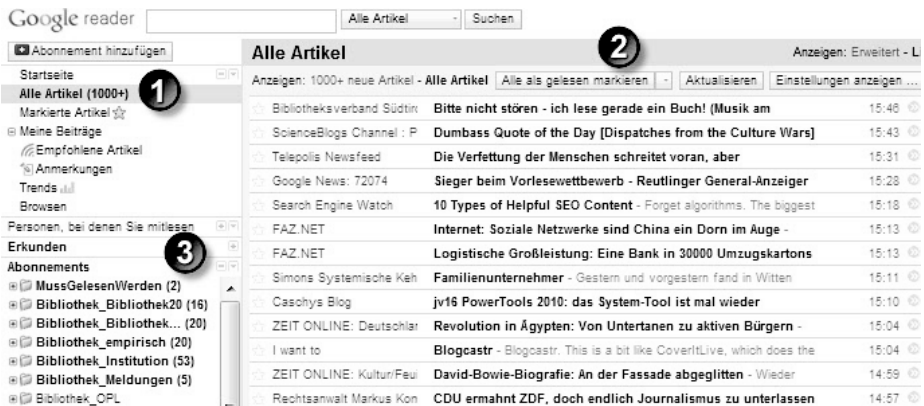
Google reader

Alle Artikel

Suchen

Abonnement hinzufügen

Alle Artikel

Anzeigen: Erweitert - L

Startseite

Alle Artikel (1000+)

Markierte Artikel

Meine Beiträge

Empfohlene Artikel

Anmerkungen

Trends

Browsen

Personen, bei denen Sie mitlesen

Erkunden

Abonnements

MussGelesenWerden (2)

Bibliothek_Bibliothek20 (16)

Bibliothek_Bibliothek... (20)

Bibliothek_empirisch (20)

Bibliothek_Institution (53)

Bibliothek_Meldungen (5)

Bibliothek_OPL

1

2

3

Anzeigen: 1000+ neue Artikel - Alle Artikel

Alle als gelesen markieren

Aktualisieren

Einstellungen anzeigen ...

| | | |
|---|---|---|
| Bibliotheksverband Südtir | Bitte nicht stören - ich lese gerade ein Buch! (Musik am | 15:46 |
| ScienceBlogs Channel : P | Dumbass Quote of the Day [Dispatches from the Culture Wars] | 15:43 |
| Telepolis Newsfeed | Die Verfettung der Menschen schreitet voran, aber | 15:31 |
| Google News: 72074 | Sieger beim Vorlesewettbewerb - Reutlinger General-Anzeiger | 15:28 |
| Search Engine Watch | 10 Types of Helpful SEO Content - Forget algorithms. The biggest | 15:18 |
| FAZ.NET | Internet: Soziale Netzwerke sind China ein Dorn im Auge - | 15:13 |
| FAZ.NET | Logistische Großleistung: Eine Bank in 30000 Umzugskartons | 15:13 |
| Simons Systemische Keh | Familienunternehmer - Gestern und vorgestern fand in Witten | 15:11 |
| Caschys Blog | jv16 PowerTools 2010: das System-Tool ist mal wieder | 15:10 |
| ZEIT ONLINE: Deutschlar | Revolution in Ägypten: Von Untertanen zu aktiven Bürgern - | 15:04 |
| I want to | Blogcastr - Blogcastr. This is a bit like CoveritLive, which does the | 15:04 |
| ZEIT ONLINE: Kultur/Feui | David-Bowie-Biografie: An der Fassade abgeglitten - Wieder | 14:59 |
| Rechtsanwalt Markus Kon | CDU ermahnt ZDF, doch endlich Journalismus zu unterlassen | 14:57 |